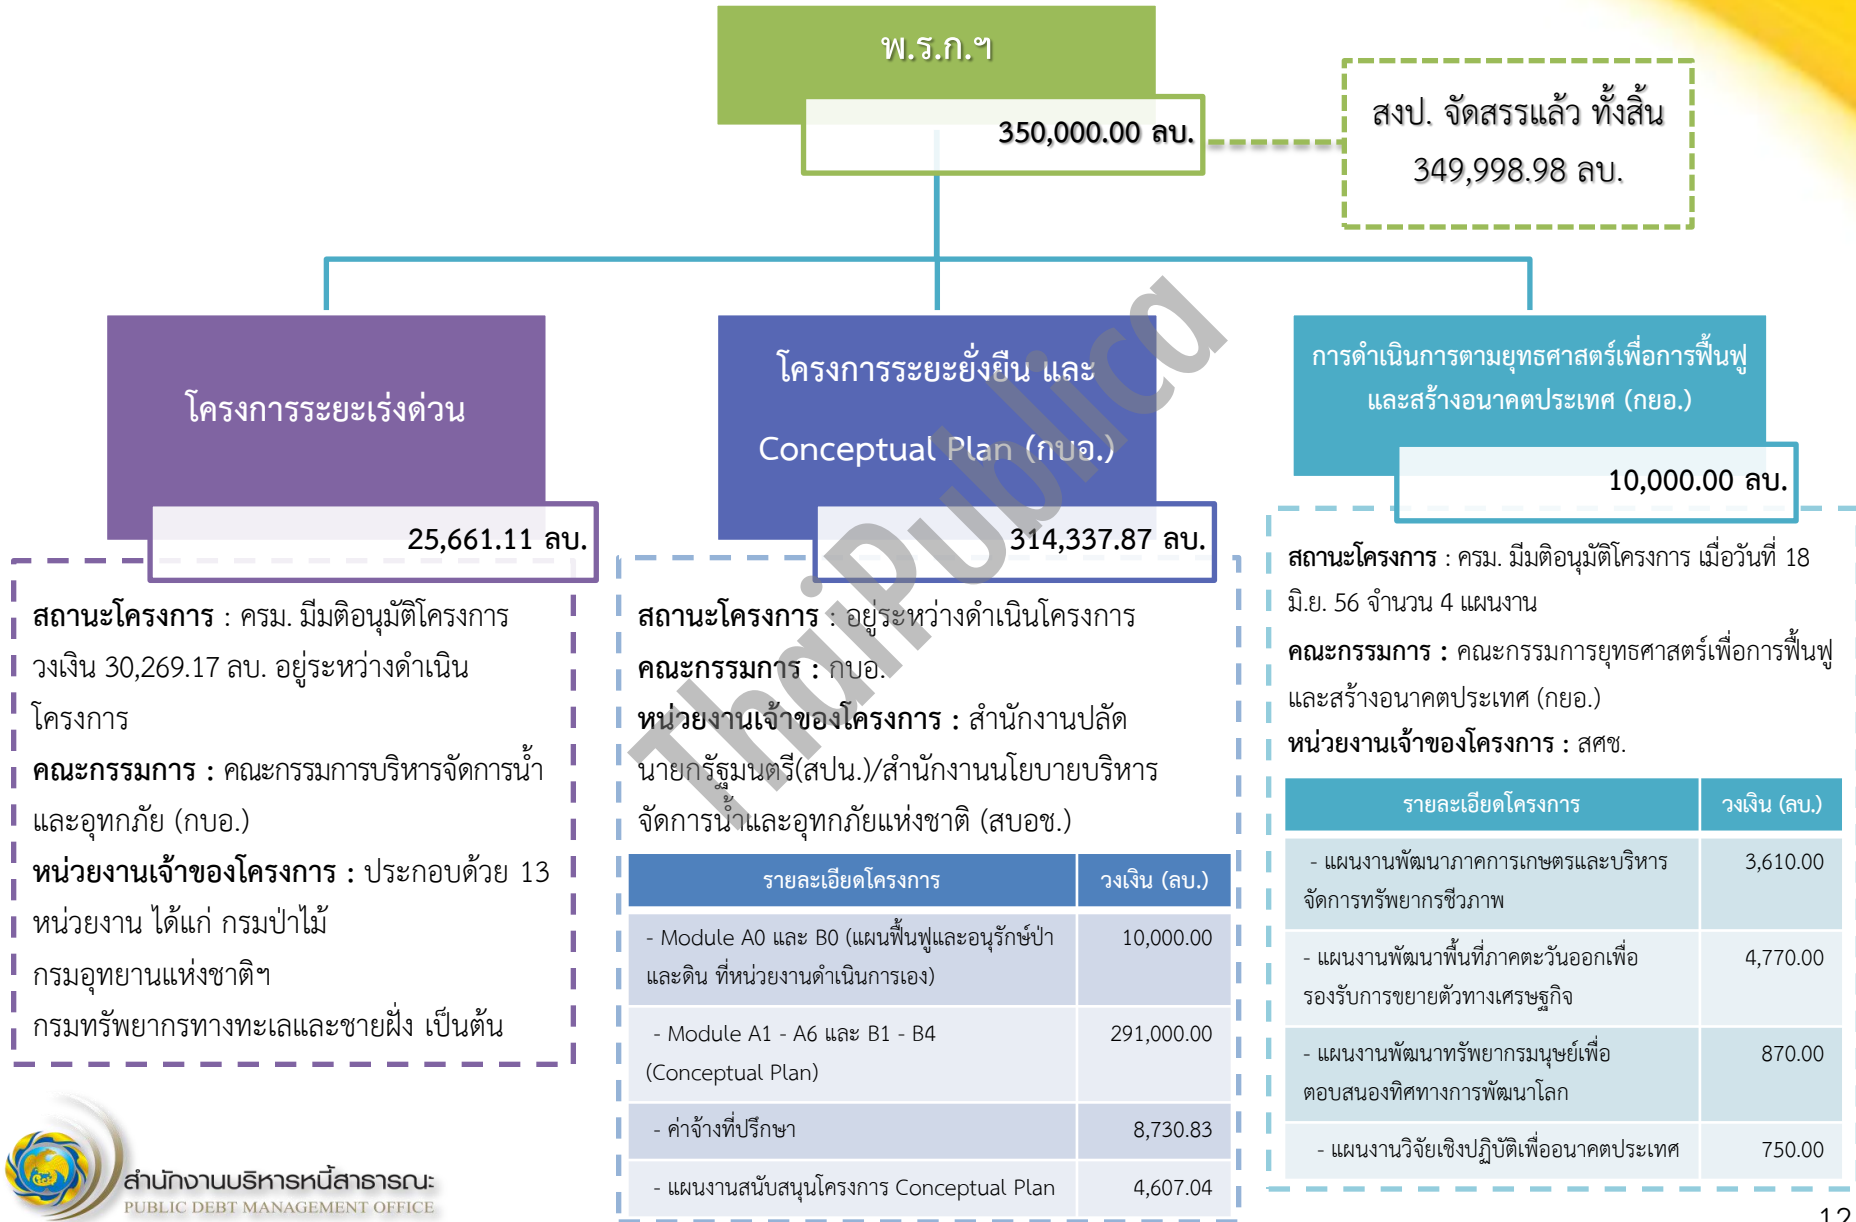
พ.ร.ก.ฯ

350,000.00 ลบ.

สงป. จัดสรรแล้ว ทั้งสิ้น 349,998.98 ลบ.

โครงการระยะเร่งด่วน

25,661.11 ลบ.

สถานะโครงการ : ครม. มีมติอนุมัติโครงการ วงเงิน 30,269.17 ลบ. อยู่ระหว่างดำเนินโครงการ

คณะกรรมการ : คณะกรรมการบริหารจัดการน้ำและอุทกภัย (กบอ.)

หน่วยงานเจ้าของโครงการ : ประกอบด้วย 13 หน่วยงาน ได้แก่ กรมป่าไม้ กรมอุทยานแห่งชาติฯ กรมทรัพยากรทางทะเลและชายฝั่ง เป็นต้น

โครงการระยะยั่งยืน และ Conceptual Plan (กบอ.)

314,337.87 ลบ.

สถานะโครงการ : อยู่ระหว่างดำเนินโครงการ

คณะกรรมการ : กบอ.

หน่วยงานเจ้าของโครงการ : สำนักงานปลัดนายกรัฐมนตรี(สปน.)/สำนักงานนโยบายบริหารจัดการน้ำและอุทกภัยแห่งชาติ (สบอช.)

| รายละเอียดโครงการ | วงเงิน (ลบ.) |
|---|---|
| - Module A0 และ B0 (แผนฟื้นฟูและอนุรักษ์ป่าและดิน ที่หน่วยงานดำเนินการเอง) | 10,000.00 |
| - Module A1 - A6 และ B1 - B4 (Conceptual Plan) | 291,000.00 |
| - ค่าจ้างที่ปรึกษา | 8,730.83 |
| - แผนงานสนับสนุนโครงการ Conceptual Plan | 4,607.04 |

การดำเนินการตามยุทธศาสตร์เพื่อการฟื้นฟูและสร้างอนาคตประเทศ (กยอ.)

10,000.00 ลบ.

สถานะโครงการ : ครม. มีมติอนุมัติโครงการ เมื่อวันที่ 18 มิ.ย. 56 จำนวน 4 แผนงาน

คณะกรรมการ : คณะกรรมการยุทธศาสตร์เพื่อการฟื้นฟูและสร้างอนาคตประเทศ (กยอ.)

หน่วยงานเจ้าของโครงการ : สศช.

| รายละเอียดโครงการ | วงเงิน (ลบ.) |
|---|---|
| - แผนงานพัฒนาภาคการเกษตรและบริหารจัดการทรัพยากรชีวภาพ | 3,610.00 |
| - แผนงานพัฒนาพื้นที่ภาคตะวันออกเพื่อรองรับการขยายตัวทางเศรษฐกิจ | 4,770.00 |
| - แผนงานพัฒนาทรัพยากรมนุษย์เพื่อตอบสนองทิศทางการพัฒนาโลก | 870.00 |
| - แผนงานวิจัยเชิงปฏิบัติเพื่ออนาคตประเทศ | 750.00 |

ThaiPublica

สำนักงานบริหารหนี้สาธารณะ
PUBLIC DEBT MANAGEMENT OFFICE

12